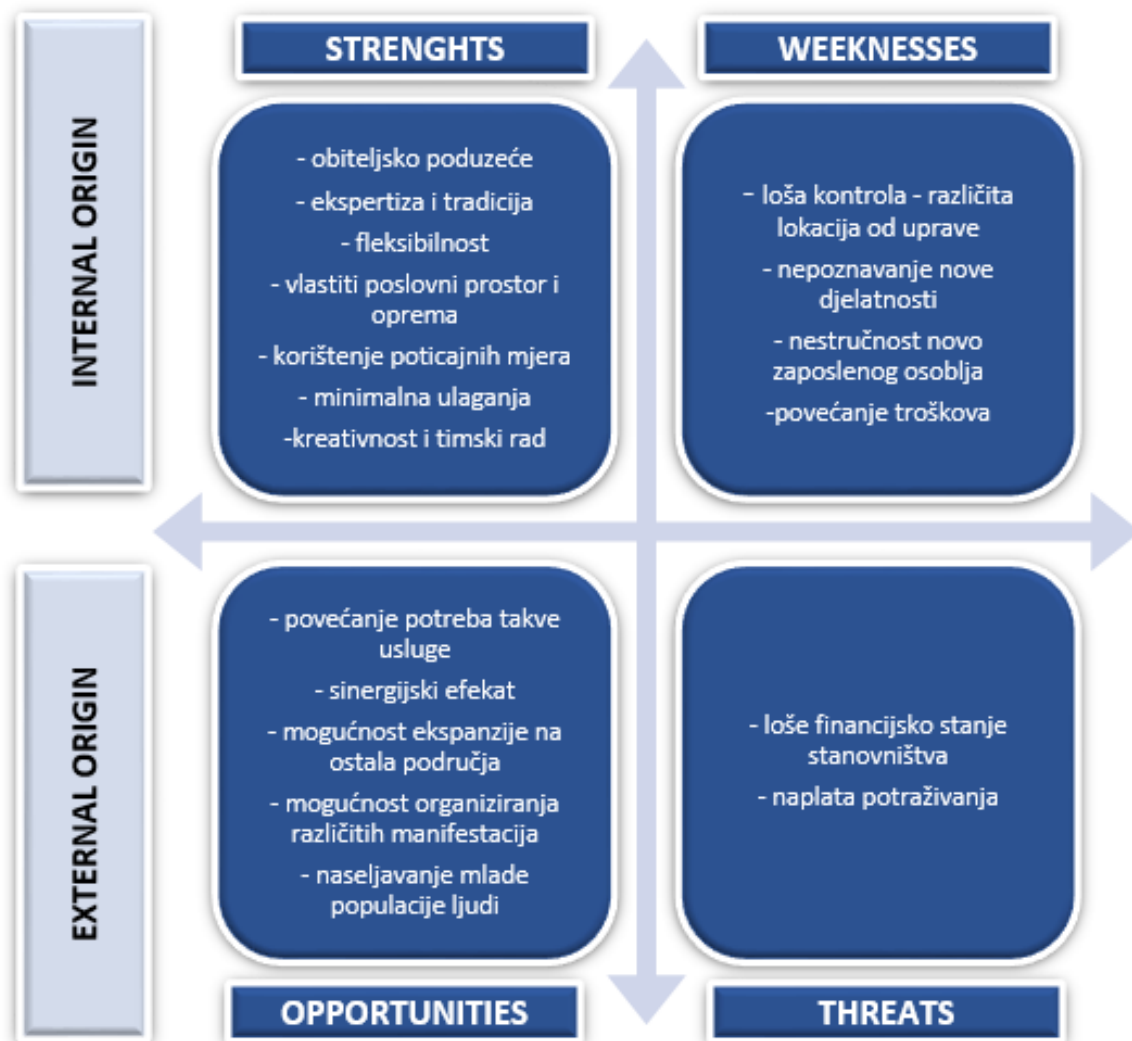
INTERNAL ORIGIN

STRENGHTS

- obiteljsko poduzeće
- ekspertiza i tradicija
- fleksibilnost
- vlastiti poslovni prostor i oprema
- korištenje poticajnih mjera
- minimalna ulaganja
-kreativnost i timski rad

WEEKNESSES

- loša kontrola - različita lokacija od uprave
- nepoznavanje nove djelatnosti
- nestručnost novo zaposlenog osoblja
-povećanje troškova

EXTERNAL ORIGIN

- povećanje potreba takve usluge
- sinergijski efekat
- mogućnost ekspanzije na ostala područja
- mogućnost organiziranja različitih manifestacija
- naseljavanje mlade populacije ljudi

OPPORTUNITIES

- loše financijsko stanje stanovništva
- naplata potraživanja

THREATS